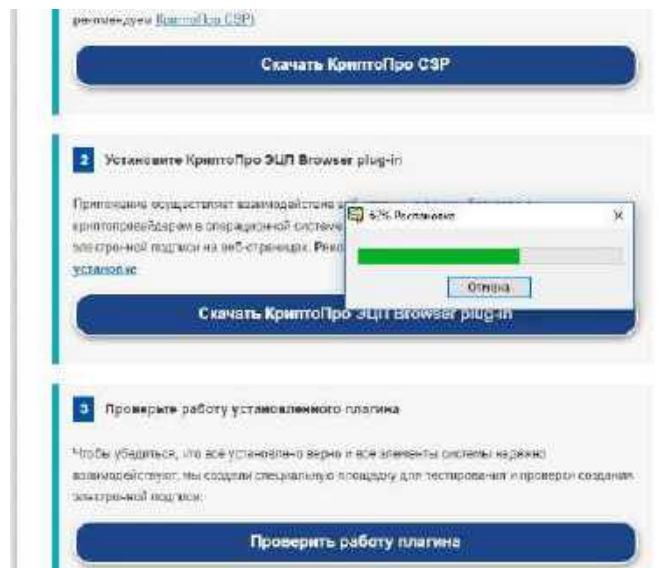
рекомендуем КриптоПро CSP

Скачать КриптоПро CSP

2 Установите КриптоПро ЭЦП Browser plug-in

Приложение осуществляет взаимодействие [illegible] криптопровайдером в операционной системе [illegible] электронной подписи на веб-страницах. Реко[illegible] установке

62% Распаковка

Отмена

Скачать КриптоПро ЭЦП Browser plug-in

3 Проверьте работу установленного плагина

Чтобы убедиться, что всё установлено верно и все элементы системы надежно взаимодействуют, мы создали специальную площадку для тестирования и проверки создания электронной подписи.

Проверить работу плагина